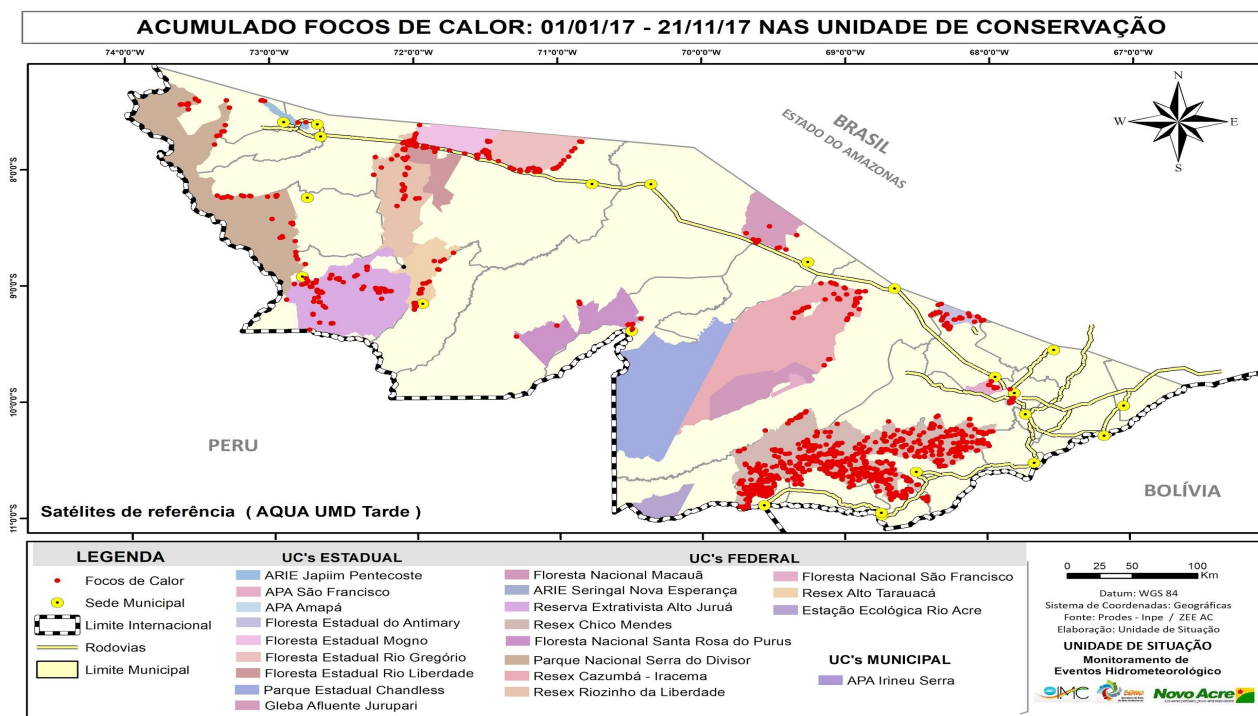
ACUMULADO FOCOS DE CALOR: 01/01/17 - 21/11/17 NAS UNIDADE DE CONSERVAÇÃO

74°0'0"W 73°0'0"W 72°0'0"W 71°0'0"W 70°0'0"W 69°0'0"W 68°0'0"W 67°0'0"W

8°0'0"S 9°0'0"S 10°0'0"S 11°0'0"S

N
W E
S

BRASIL
ESTADO DO AMAZONAS

PERU

BOLÍVIA

Satélites de referência ( AQUA UMD Tarde )

LEGENDA
Focos de Calor
Sede Municipal
Limite Internacional
Rodovias
Limite Municipal

UC's ESTADUAL
ARIE Japiim Pentecoste
APA São Francisco
APA Amapá
Floresta Estadual do Antimary
Floresta Estadual Mogno
Floresta Estadual Rio Gregório
Floresta Estadual Rio Liberdade
Parque Estadual Chandless
Gleba Afluente Jurupari

UC's FEDERAL
Floresta Nacional Macauã
ARIE Seringal Nova Esperança
Reserva Extrativista Alto Juruá
Resex Chico Mendes
Floresta Nacional Santa Rosa do Purus
Parque Nacional Serra do Divisor
Resex Cazumbá - Iracema
Resex Riozinho da Liberdade
Floresta Nacional São Francisco
Resex Alto Tarauacá
Estação Ecológica Rio Acre

UC's MUNICIPAL
APA Irineu Serra

0 25 50 100 Km
Datum: WGS 84
Sistema de Coordenadas: Geográficas
Fonte: Prodes - Inpe / ZEE AC
Elaboração: Unidade de Situação
UNIDADE DE SITUAÇÃO
Monitoramento de Eventos Hidrometeorológicos
Novo Acre